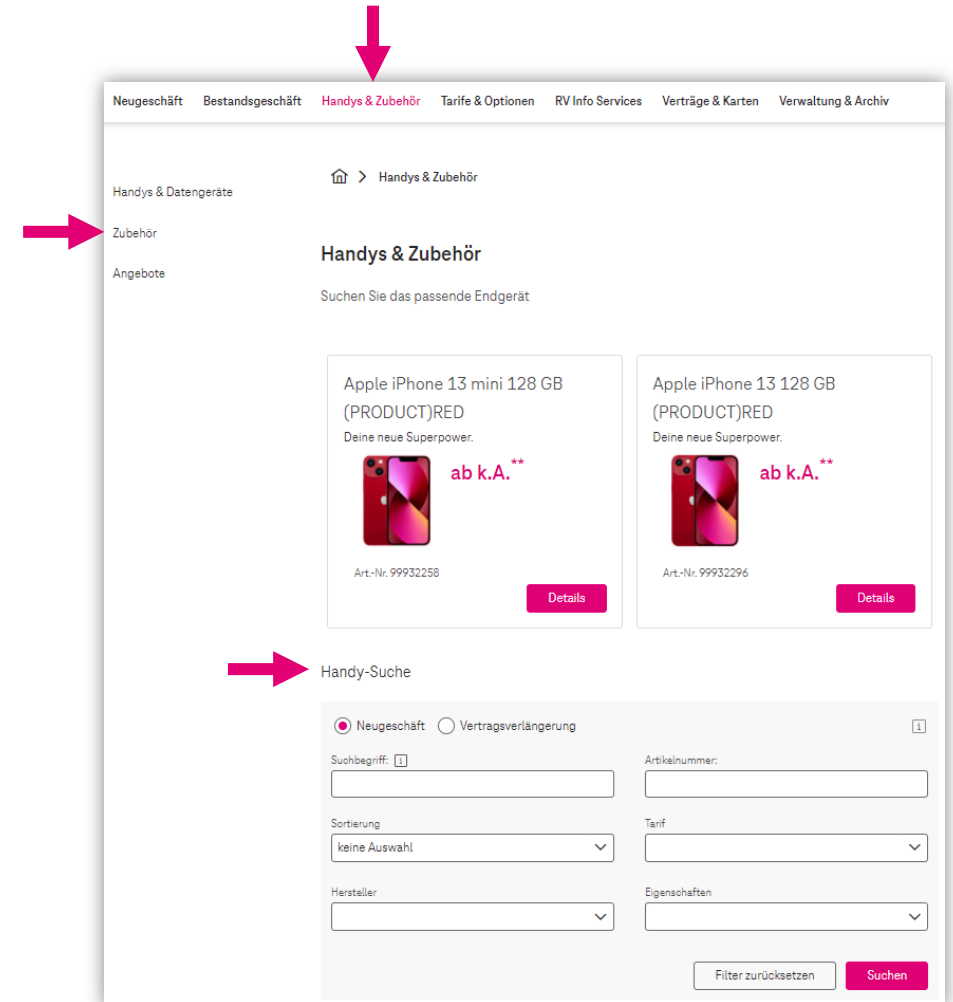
Neugeschäft Bestandsgeschäft Handys & Zubehör Tarife & Optionen RV Info Services Verträge & Karten Verwaltung & Archiv

Handys & Datengeräte

Zubehör

Angebote

Handys & Zubehör

Handys & Zubehör

Suchen Sie das passende Endgerät

Apple iPhone 13 mini 128 GB (PRODUCT)RED

Deine neue Superpower.

ab k.A.**

Art.-Nr. 99932258

Details

Apple iPhone 13 128 GB (PRODUCT)RED

Deine neue Superpower.

ab k.A.**

Art.-Nr. 99932296

Details

Handy-Suche

Neugeschäft Vertragsverlängerung

Suchbegriff:

Artikelnummer:

Sortierung

keine Auswahl

Tarif

Hersteller

Eigenschaften

Filter zurücksetzen

Suchen